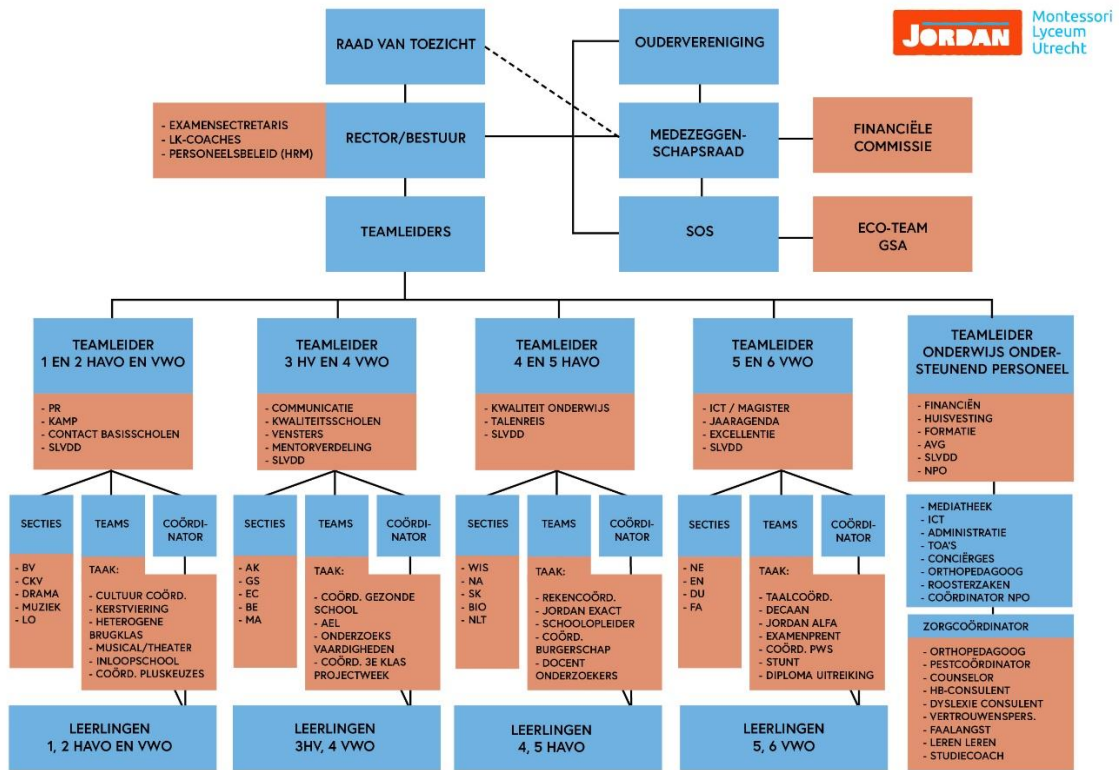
JORDAN Montessori Lyceum Utrecht

RAAD VAN TOEZICHT

OUDERVERENIGING

- EXAMENSECRETARIS
- LK-COACHES
- PERSONEELSBELEID (HRM)

RECTOR/BESTUUR

MEDEZEGGENSCHAPSRAAD

FINANCIËLE COMMISSIE

TEAMLEIDERS

SOS

ECO-TEAM GSA

TEAMLEIDER 1 EN 2 HAVO EN VWO
- PR
- KAMP
- CONTACT BASISSCHOLEN
- SLVDD

SECTIES
- BV
- CKV
- DRAMA
- MUZIEK
- LO

TEAMS

COÖRDINATOR

TAAK:
- CULTUUR COÖRD.
- KERSTVIERING
- HETEROGENE BRUGKLAS
- MUSICAL/THEATER
- INLOOPSCHOOL
- COÖRD. PLUSKEUZES

LEERLINGEN 1, 2 HAVO EN VWO

TEAMLEIDER 3 HV EN 4 VWO
- COMMUNICATIE
- KWALITEITSSCHOLEN
- VENSTERS
- MENTORVERDELING
- SLVDD

SECTIES
- AK
- GS
- EC
- BE
- MA

TEAMS

COÖRDINATOR

TAAK:
- COÖRD. GEZONDE SCHOOL
- AEL
- ONDERZOEKS VAARDIGHEDEN
- COÖRD. 3E KLAS PROJECTWEEK

LEERLINGEN 3HV, 4 VWO

TEAMLEIDER 4 EN 5 HAVO
- KWALITEIT ONDERWIJS
- TALENREIS
- SLVDD

SECTIES
- WIS
- NA
- SK
- BIO
- NLT

TEAMS

COÖRDINATOR

TAAK:
- REKENCOÖRD.
- JORDAN EXACT
- SCHOOLOPLEIDER
- COÖRD. BURGERSCHAP
- DOCENT ONDERZOEKERS

LEERLINGEN 4, 5 HAVO

TEAMLEIDER 5 EN 6 VWO
- ICT / MAGISTER
- JAARAGENDA
- EXCELLENTIE
- SLVDD

SECTIES
- NE
- EN
- DU
- FA

TEAMS

COÖRDINATOR

TAAK:
- TAALCOÖRD.
- DECAAN
- JORDAN ALFA
- EXAMENPRENT
- COÖRD. PWS
- STUNT
- DIPLOMA UITREIKING

LEERLINGEN 5, 6 VWO

TEAMLEIDER ONDERWIJS ONDERSTEUNEND PERSONEEL
- FINANCIËN
- HUISVESTING
- FORMATIE
- AVG
- SLVDD
- NPO

- MEDIATHEEK
- ICT
- ADMINISTRATIE
- TOA'S
- CONCIËRGES
- ORTHOPEDAGOOG
- ROOSTERZAKEN
- COÖRDINATOR NPO

ZORGCOÖRDINATOR
- ORTHOPEDAGOOG
- PESTCOÖRDINATOR
- COUNSELOR
- HB-CONSULENT
- DYSLEXIE CONSULENT
- VERTROUWENSPERS.
- FAALANGST
- LEREN LEREN
- STUDIECOACH